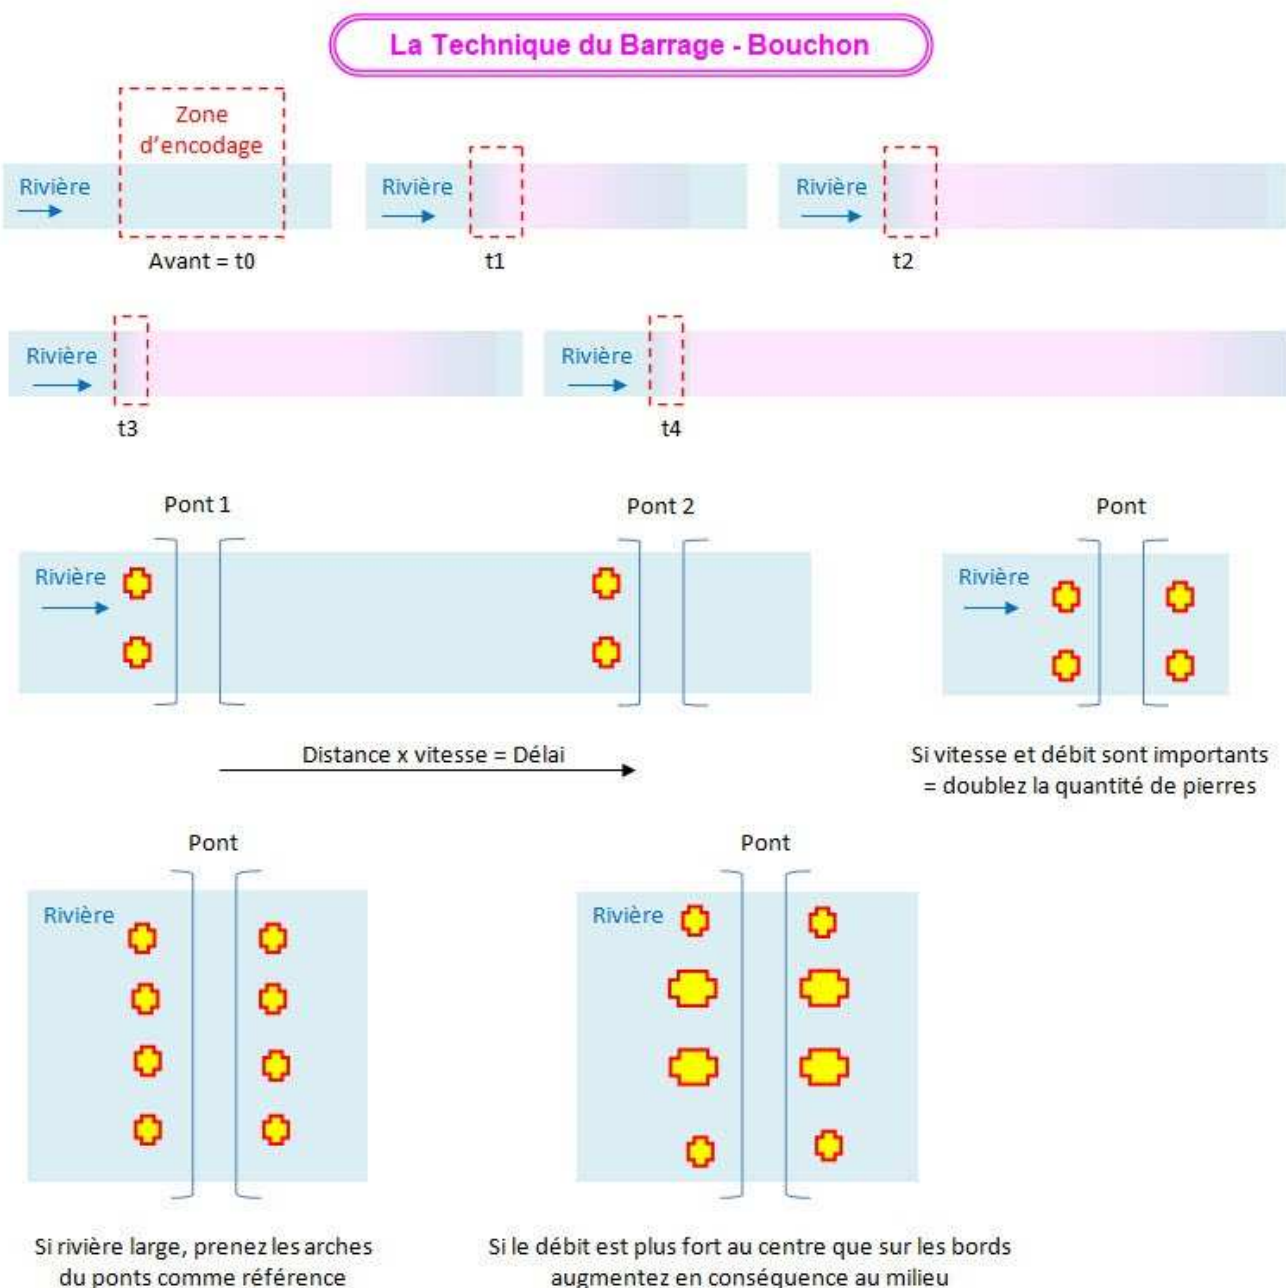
La Technique du Barrage - Bouchon

Zone d'encodage

Rivière

Avant = t0

Rivière

t1

Rivière

t2

Rivière

t3

Rivière

t4

Pont 1

Pont 2

Rivière

Distance x vitesse = Délai

Pont

Rivière

Si vitesse et débit sont importants = doublez la quantité de pierres

Pont

Rivière

Si rivière large, prenez les arches du ponts comme référence

Pont

Rivière

Si le débit est plus fort au centre que sur les bords augmentez en conséquence au milieu